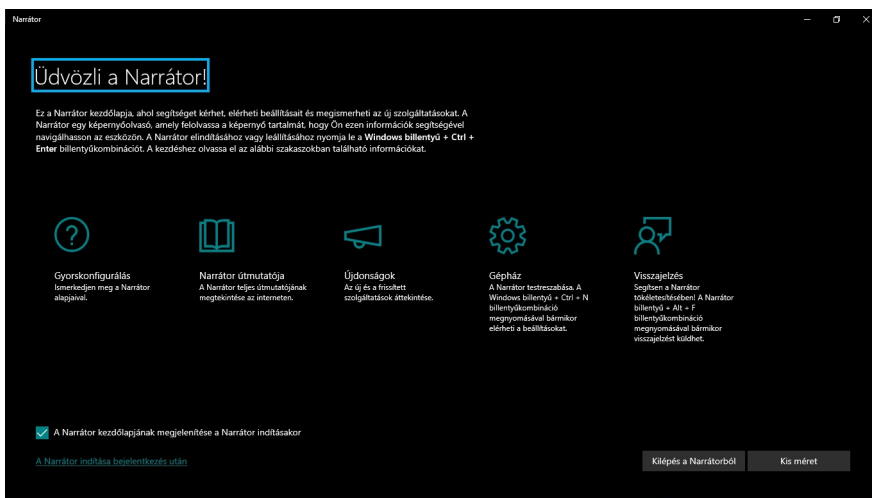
Narrátor

Üdvözli a Narrátor!

Ez a Narrátor kezdőlapja, ahol segítséget kérhet, elérheti beállításait és megismerheti az új szolgáltatásokat. A Narrátor egy képernyőolvasó, amely felolvassa a képernyő tartalmát, hogy Ön ezen információk segítségével navigálhasson az eszközön. A Narrátor elindításához vagy leállításához nyomja le a **Windows billentyű + Ctrl + Enter** billentyűkombinációt. A kezdéshez olvassa el az alábbi szakaszokban található információkat.

Gyorskonfigurálás
Ismerkedjen meg a Narrátor alapjaival.

Narrátor útmutatója
A Narrátor teljes útmutatójának megtekintése az interneten.

Újdonságok
Az új és a frissített szolgáltatások áttekintése.

Gépház
A Narrátor testreszabása. A Windows billentyű + Ctrl + N billentyűkombináció megnyomásával bármikor elérheti a beállításokat.

Visszajelzés
Segítsen a Narrátor tökéletesítésében! A Narrátor billentyű + Alt + F billentyűkombináció megnyomásával bármikor visszajelzést küldhet.

A Narrátor kezdőlapjának megjelenítése a Narrátor indításakor

A Narrátor indítása bejelentkezés után

Kilépés a Narrátorból

Kis méret